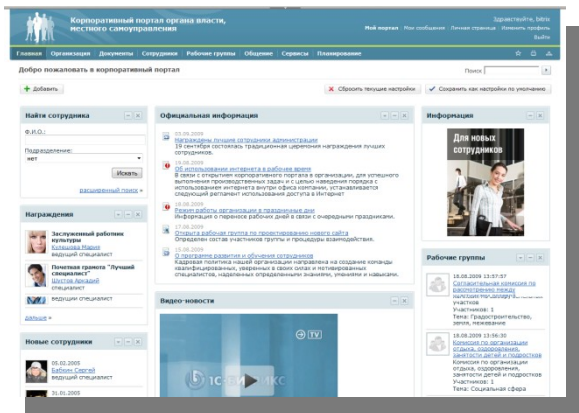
Корпоративный портал органа власти, местного самоуправления

Здравствуйте, bitrix
Мой портал | Мои сообщения | Личная страница | Изменить профиль
Выйти

Главная | Организация | Документы | Сотрудники | Рабочие группы | Общение | Сервисы | Планирование

Добро пожаловать в корпоративный портал

Поиск

+ Добавить

Сбросить текущие настройки | Сохранить как настройки по умолчанию

Найти сотрудника

Ф.И.О.:

Подразделение:
нет

Искать

расширенный поиск »

Награждения

Заслуженный работник культуры
Кузнецова Мария
ведущий специалист

Почетная грамота "Лучший специалист"
Шестов Аркадий
ведущий специалист

ведущий специалист

дальше »

Новые сотрудники

03.02.2009
Бабкин Сергей
ведущий специалист

01.01.2009

Официальная информация

03.09.2009
Награждены лучшие сотрудники администрации
19 сентября состоялась традиционная церемония награждения лучших сотрудников.

19.08.2009
Об использовании интернета в рабочее время
В связи с открытием корпоративного портала в организации, для успешного выполнения производственных задач и с целью наведения порядка с использованием интернета внутри офиса компании, устанавливается следующий регламент использования доступа в интернет

18.08.2009
Режим работы организации в праздничные дни
Информация о переносе рабочих дней в связи с очередными праздниками.

17.08.2009
Открыта рабочая группа по проектированию нового сайта
Определен состав участников группы и процедуры взаимодействия.

15.08.2009
О программе развития и обучения сотрудников
Кадровая политика нашей организации направлена на создание команды квалифицированных, уверенных в своих силах и мотивированных специалистов, наделенных определенными знаниями, умениями и навыками.

Видео-новости

TV

1С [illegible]

Информация

Для новых сотрудников

Рабочие группы

18.08.2009 13:57:37
Согласительная комиссия по рассмотрению межд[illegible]
участков
Участников: 1
Тема: Градостроительство, земля, межевание

18.08.2009 13:56:30
Комиссия по организации отдыха, оздоровления, занятости детей и подростков
Комиссия по организации отдыха, оздоровления, занятости детей и подростков
Участников: 1
Тема: Социальная сфера